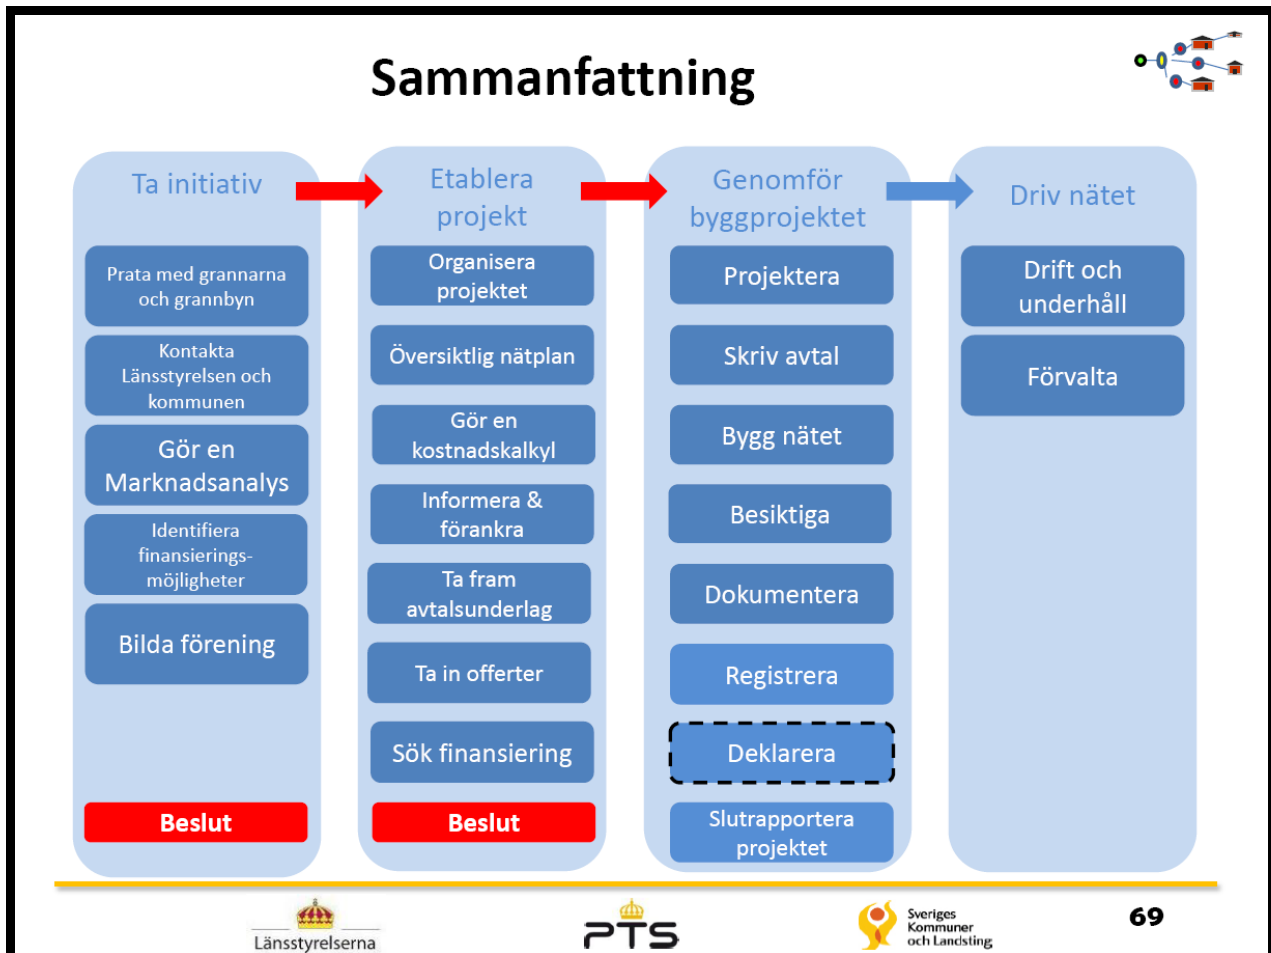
Sammanfattning

Ta initiativ

Prata med grannarna och grannbyn

Kontakta Länsstyrelsen och kommunen

Gör en Marknadsanalys

Identifiera finansierings-möjligheter

Bilda förening

Beslut

Etablera projekt

Organisera projektet

Översiktlig nätplan

Gör en kostnadskalkyl

Informera & förankra

Ta fram avtalsunderlag

Ta in offerter

Sök finansiering

Beslut

Genomför byggprojektet

Projektera

Skriv avtal

Bygg nätet

Besiktiga

Dokumentera

Registrera

Deklarera

Slutrapportera projektet

Driv nätet

Drift och underhåll

Förvalta

Länsstyrelserna

PTS

Sveriges Kommuner och Landsting

69